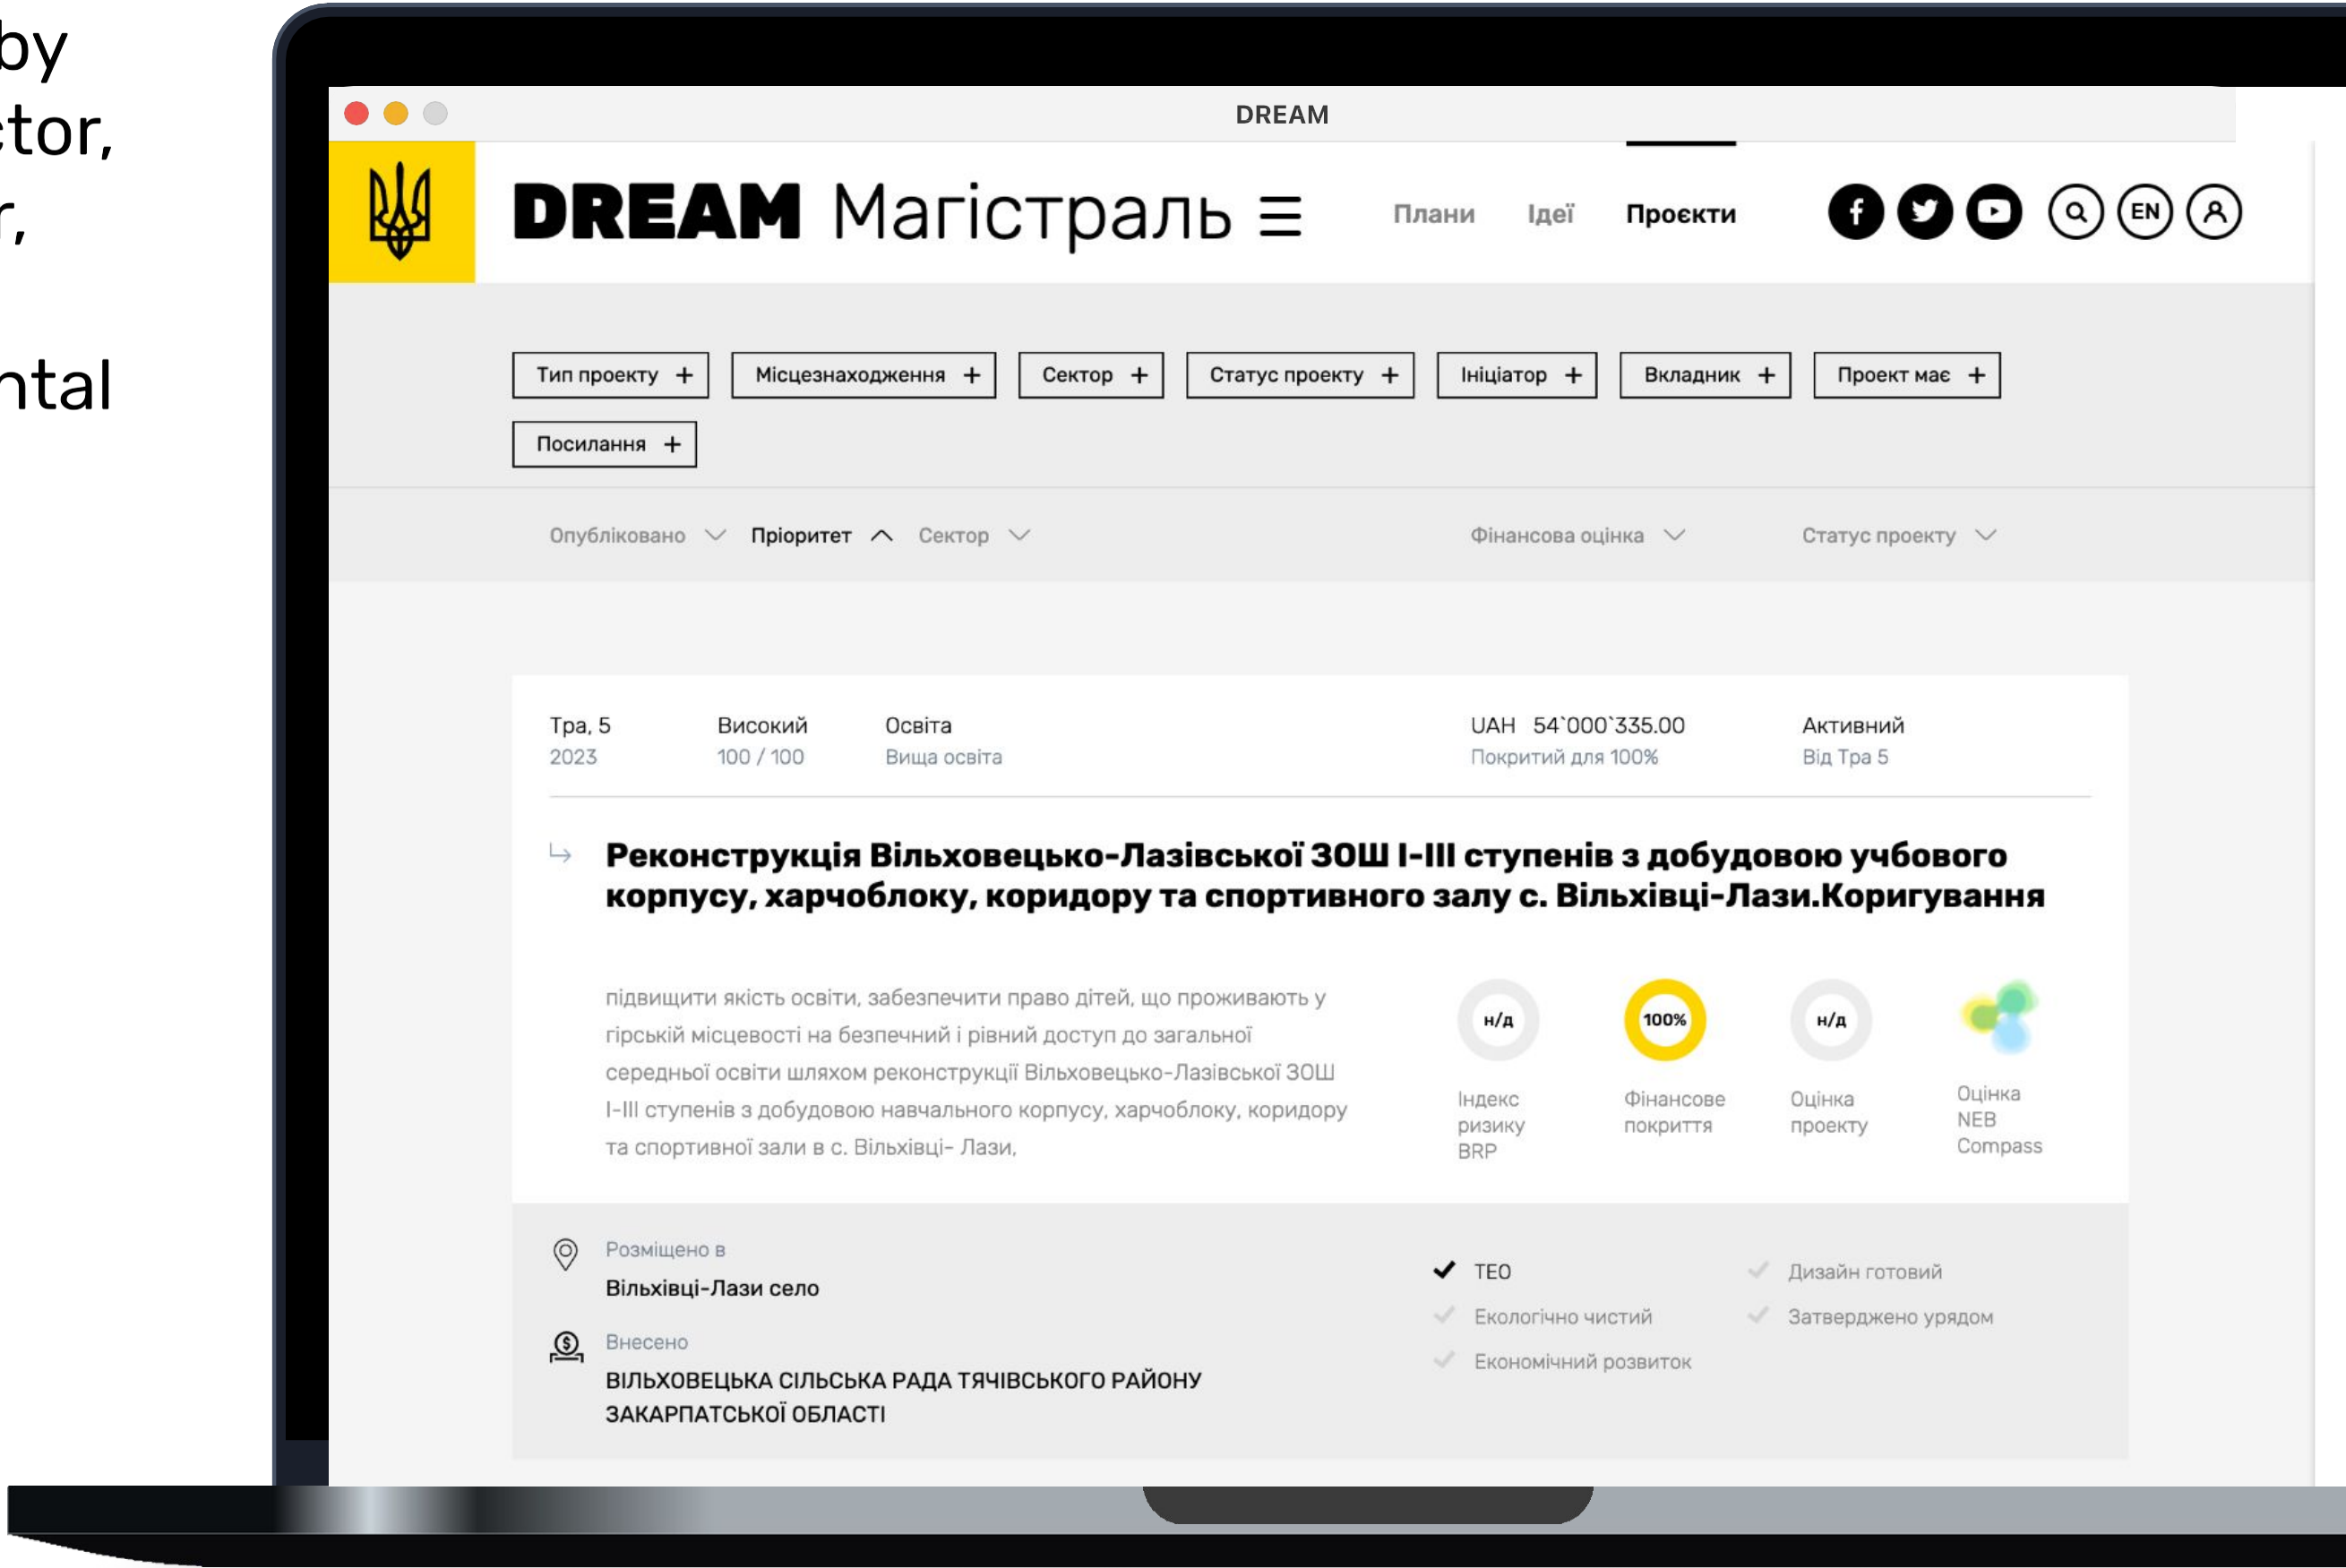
by
tor,
r,

ntal

DREAM

DREAM Магістраль ☰

Плани Ідеї Проєкти

EN

Тип проекту + Місцезнаходження + Сектор + Статус проекту + Ініціатор + Вкладник + Проект має + Посилання +

Опубліковано Пріоритет Сектор Фінансова оцінка Статус проекту

| Тра, 5 | Високий | Освіта | UAH 54`000`335.00 | Активний |
|---|---|---|---|---|
| 2023 | 100 / 100 | Вища освіта | Покритий для 100% | Від Тра 5 |

Реконструкція Вільховецько-Лазівської ЗОШ І-ІІІ ступенів з добудовою учбового корпусу, харчоблоку, коридору та спортивного залу с. Вільхівці-Лази.Коригування

підвищити якість освіти, забезпечити право дітей, що проживають у гірській місцевості на безпечний і рівний доступ до загальної середньої освіти шляхом реконструкції Вільховецько-Лазівської ЗОШ І-ІІІ ступенів з добудовою навчального корпусу, харчоблоку, коридору та спортивної зали в с. Вільхівці- Лази,

н/д
Індекс ризику BRP

100%
Фінансове покриття

н/д
Оцінка проекту

Оцінка NEB Compass

Розміщено в
Вільхівці-Лази село

Внесено
ВІЛЬХОВЕЦЬКА СІЛЬСЬКА РАДА ТЯЧІВСЬКОГО РАЙОНУ ЗАКАРПАТСЬКОЇ ОБЛАСТІ

ТЕО
Екологічно чистий
Економічний розвиток
Дизайн готовий
Затверджено урядом